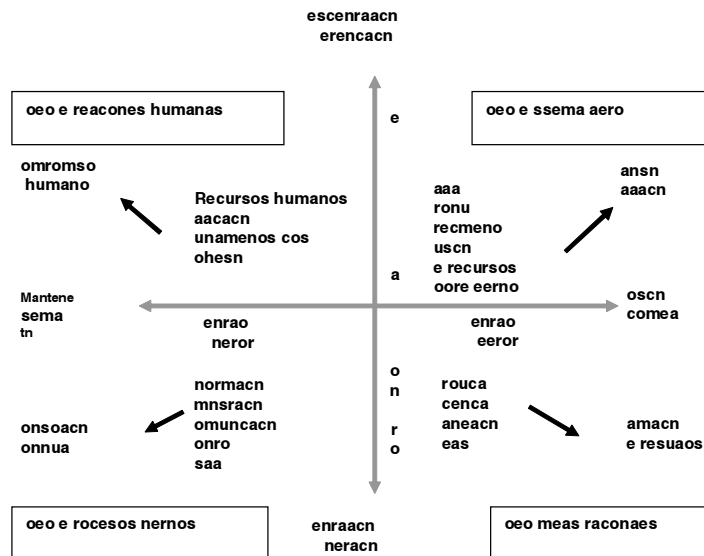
escenraacn
erencacn

oeo e reacones humanas

oeo e ssema aero

e

omromso
humano

Recursos humanos
aacacn
unamenos cos
ohesn

aaa
ronu
recmeno
uscn
e recursos
oore eerno

ansn
aaacn

a

Mantene
sema
tn

oscn
comea

enrao
neror

enrao
eeror

o
n
r
o

normacn
mnsracn
omuncacn
onro
saa

rouca
cenca
aneacn
eas

onsoacn
onnua

amacn
e resuaos

oeo e rocesos nernos

enraacn
neracn

oeo meas raconaes